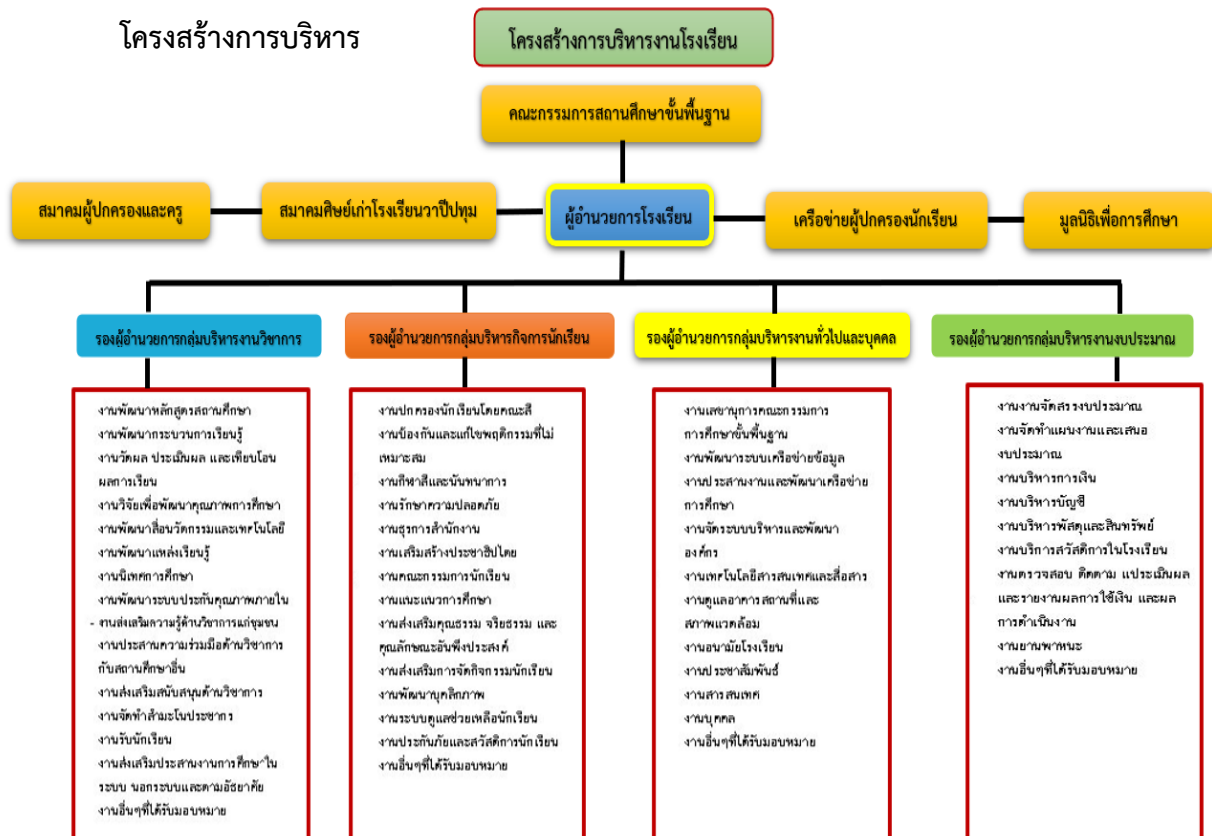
โครงสร้างการบริหาร

โครงสร้างการบริหารงานโรงเรียน

คณะกรรมการสถานศึกษาขั้นพื้นฐาน

สมาคมผู้ปกครองและครู

สมาคมศิษย์เก่าโรงเรียนวาปีปทุม

ผู้อำนวยการโรงเรียน

เครือข่ายผู้ปกครองนักเรียน

มูลนิธิเพื่อการศึกษา

รองผู้อำนวยการกลุ่มบริหารงานวิชาการ

รองผู้อำนวยการกลุ่มบริหารกิจการนักเรียน

รองผู้อำนวยการกลุ่มบริหารงานทั่วไปและบุคคล

รองผู้อำนวยการกลุ่มบริหารงานงบประมาณ

งานพัฒนาหลักสูตรสถานศึกษา
งานพัฒนากระบวนการเรียนรู้
งานวัดผล ประเมินผล และเทียบโอนผลการเรียน
งานวิจัยเพื่อพัฒนาคุณภาพการศึกษา
งานพัฒนาสื่อนวัตกรรมและเทคโนโลยี
งานพัฒนาแหล่งเรียนรู้
งานนิเทศการศึกษา
งานพัฒนาระบบประกันคุณภาพภายใน
- งานส่งเสริมความรู้ด้านวิชาการแก่ชุมชน
งานประสานความร่วมมือด้านวิชาการกับสถานศึกษาอื่น
งานส่งเสริมสนับสนุนด้านวิชาการ
งานจัดทำสำมะโนประชากร
งานรับนักเรียน
งานส่งเสริมประสานงานการศึกษาในระบบ นอกระบบและตามอัธยาศัย
งานอื่นๆที่ได้รับมอบหมาย

งานปกครองนักเรียนโดยคณะสี
งานป้องกันและแก้ไขพฤติกรรมที่ไม่เหมาะสม
งานกิจกรรมนักเรียน
งานรักษาความปลอดภัย
งานธุรการสำนักงาน
งานเสริมสร้างประชาธิปไตย
งานคณะกรรมการนักเรียน
งานแนะแนวการศึกษา
งานส่งเสริมคุณธรรม จริยธรรม และคุณลักษณะอันพึงประสงค์
งานส่งเสริมการจัดกิจกรรมนักเรียน
งานพัฒนาบุคลิกภาพ
งานระบบดูแลช่วยเหลือนักเรียน
งานประกันภัยและสวัสดิการนักเรียน
งานอื่นๆที่ได้รับมอบหมาย

งานเลขานุการคณะกรรมการการศึกษาขั้นพื้นฐาน
งานพัฒนาระบบเครือข่ายข้อมูล
งานประสานงานและพัฒนาเครือข่ายการศึกษา
งานจัดระบบบริหารและพัฒนาองค์กร
งานเทคโนโลยีสารสนเทศและสื่อสาร
งานดูแลอาคาร สถานที่และสภาพแวดล้อม
งานอนามัยโรงเรียน
งานประชาสัมพันธ์
งานสารสนเทศ
งานบุคคล
งานอื่นๆที่ได้รับมอบหมาย

งานงานจัดสรรงบประมาณ
งานจัดทำแผนงานและเสนองบประมาณ
งานบริหารการเงิน
งานบริหารบัญชี
งานบริหารพัสดุและสินทรัพย์
งานบริการสวัสดิการในโรงเรียน
งานตรวจสอบ ติดตาม แประเมินผลและรายงานผลการใช้เงิน และผลการดำเนินงาน
งานยานพาหนะ
งานอื่นๆที่ได้รับมอบหมาย